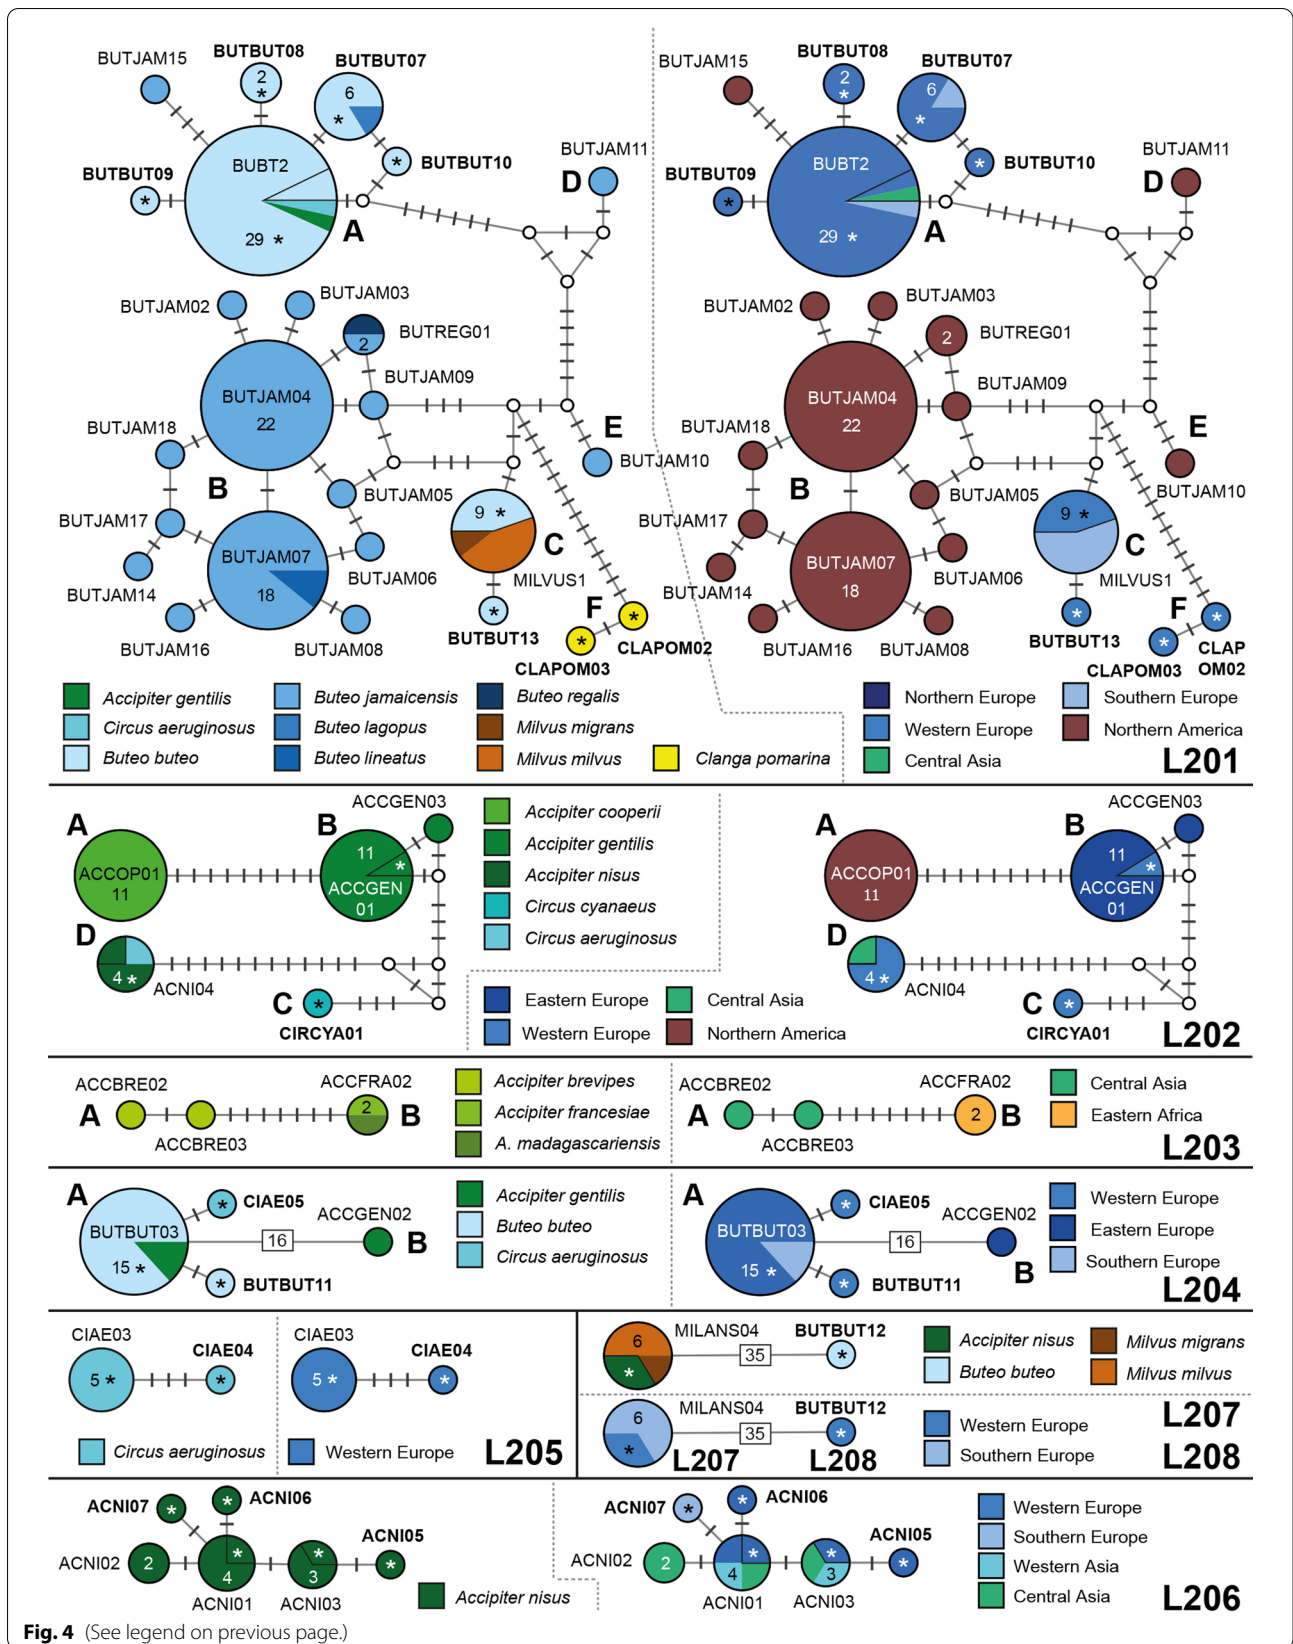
BUTJAM15 BUTBUT08 2 * BUTBUT07 6 * BUTBUT09 * BUTBUT10 * BUBT2 29 * A BUTJAM11 D BUTJAM02 BUTJAM03 BUTREG01 2 BUTJAM09 BUTJAM04 22 BUTJAM18 E BUTJAM10 B BUTJAM05 9 * C BUTJAM17 BUTJAM07 18 BUTJAM06 MILVUS1 BUTJAM14 F BUTBUT13 * * CLAPOM02 BUTJAM16 BUTJAM08 CLAPOM03

BUTJAM15 BUTBUT08 2 * BUTBUT07 6 * BUTBUT09 * BUTBUT10 * BUBT2 29 * A BUTJAM11 D BUTJAM02 BUTJAM03 2 BUTREG01 BUTJAM09 BUTJAM04 22 BUTJAM18 E BUTJAM10 B BUTJAM05 9 * C BUTJAM17 BUTJAM07 18 BUTJAM06 MILVUS1 BUTJAM14 F * BUTBUT13 * CLAP OM02 CLAPOM03 BUTJAM16 BUTJAM08

Accipiter gentilis
Circus aeruginosus
Buteo buteo
Buteo jamaicensis
Buteo lagopus
Buteo lineatus
Buteo regalis
Milvus migrans
Milvus milvus
Clanga pomarina

Northern Europe
Western Europe
Central Asia
Southern Europe
Northern America
L201

A ACCOP01 11 B 11 * ACCGEN 01 ACCGEN03 D 4 * ACNI04 C * CIRCYA01
Accipiter cooperii
Accipiter gentilis
Accipiter nisus
Circus cyaneus
Circus aeruginosus

A ACCOP01 11 B 11 * ACCGEN 01 ACCGEN03 D 4 * ACNI04 C * CIRCYA01
Eastern Europe
Western Europe
Central Asia
Northern America
L202

ACCBRE02 ACCFRA02 A 2 B ACCBRE03
Accipiter brevipes
Accipiter francesiae
A. madagascariensis
ACCBRE02 ACCFRA02 A 2 B ACCBRE03
Central Asia
Eastern Africa
L203

A BUTBUT03 15 * * CIAE05 ACCGEN02 16 B * BUTBUT11
Accipiter gentilis
Buteo buteo
Circus aeruginosus
A BUTBUT03 15 * * CIAE05 ACCGEN02 16 B * BUTBUT11
Western Europe
Eastern Europe
Southern Europe
L204

CIAE03 5 * CIAE04 *
CIAE03 5 * CIAE04 *
Circus aeruginosus
Western Europe
L205

6 * MILANS04 35 BUTBUT12 *
Accipiter nisus
Buteo buteo
Milvus migrans
Milvus milvus
6 * MILANS04 35 BUTBUT12 *
L207 L208
Western Europe
Southern Europe
L207
L208

ACNI07 * * ACNI06 ACNI05 * ACNI02 2 * 4 * 3 ACNI01 ACNI03
Accipiter nisus
ACNI07 * * ACNI06 ACNI05 * ACNI02 2 * 4 * 3 ACNI01 ACNI03
Western Europe
Southern Europe
Western Asia
Central Asia
L206

Fig. 4 (See legend on previous page.)